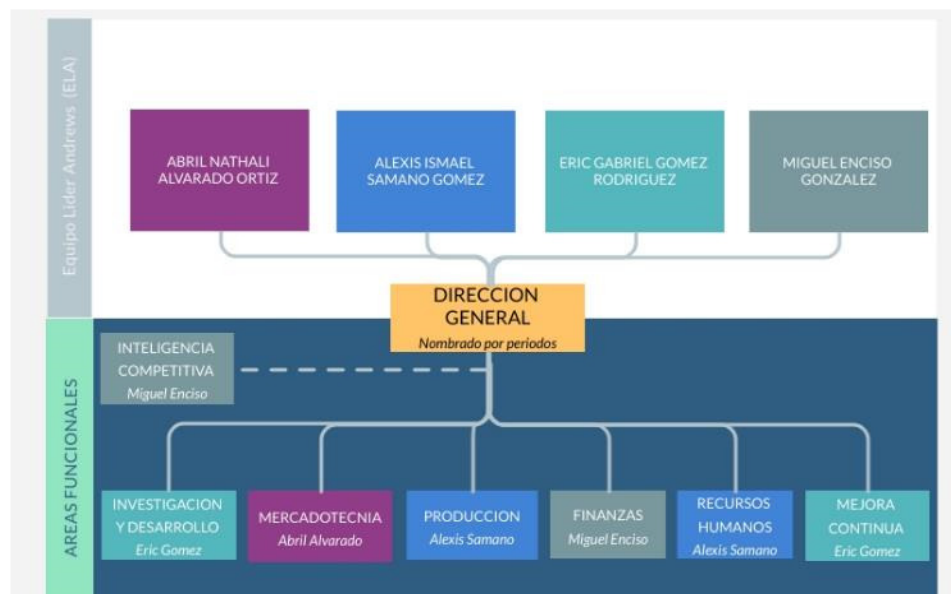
Equipo Lider Andrews (ELA)

ABRIL NATHALI ALVARADO ORTIZ

ALEXIS ISMAEL SAMANO GOMEZ

ERIC GABRIEL GOMEZ RODRIGUEZ

MIGUEL ENCISO GONZALEZ

DIRECCION GENERAL
Nombrado por periodos

AREAS FUNCIONALES

INTELIGENCIA COMPETITIVA
Miguel Enciso

INVESTIGACION Y DESARROLLO
Eric Gomez

MERCADOTECNIA
Abril Alvarado

PRODUCCION
Alexis Samano

FINANZAS
Miguel Enciso

RECURSOS HUMANOS
Alexis Samano

MEJORA CONTINUA
Eric Gomez